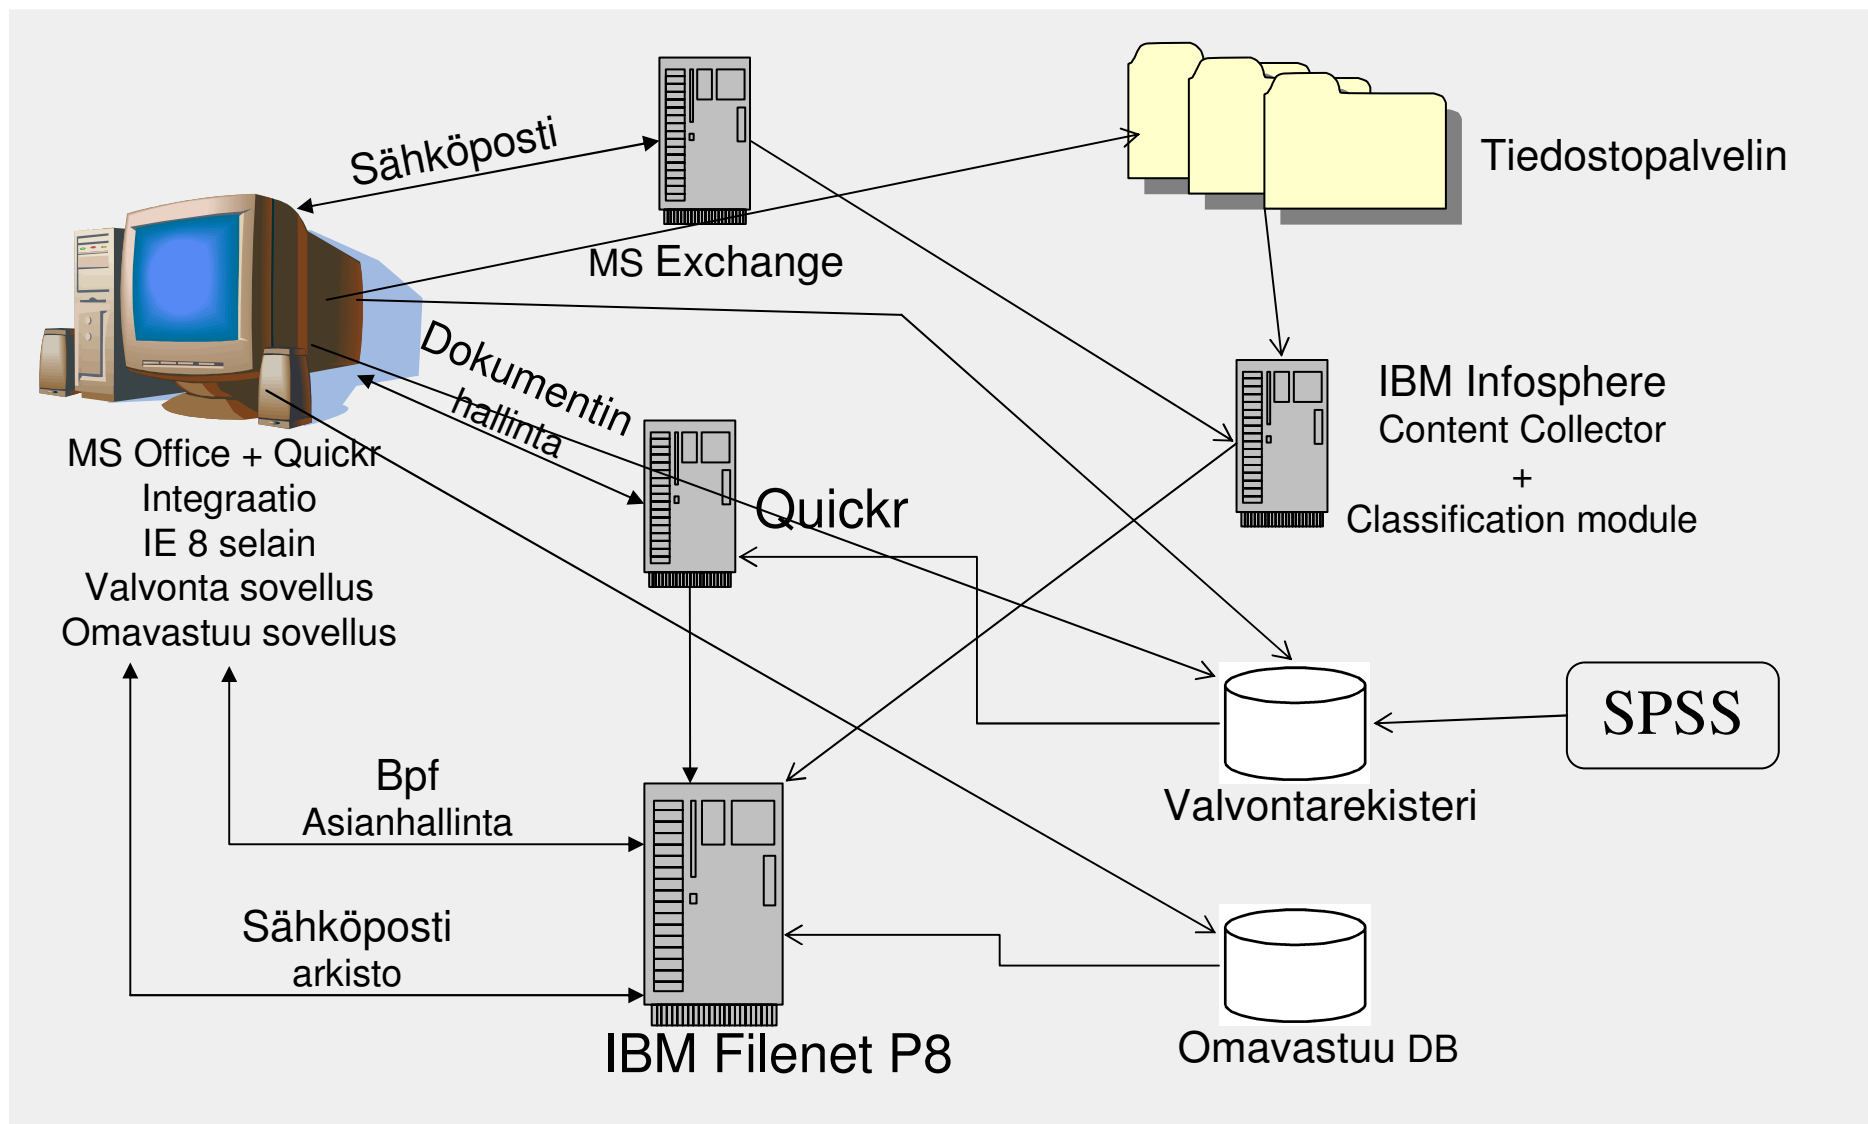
Sähköposti

MS Exchange

Tiedostopalvelin

Dokumentin hallinta

MS Office + Quickr
Integraatio
IE 8 selain
Valvonta sovellus
Omavastuu sovellus

Quickr

IBM Infosphere
Content Collector
+
Classification module

SPSS

Valvontarekisteri

Bpf
Asianhallinta

Sähköposti
arkisto

IBM Filenet P8

Omavastuu DB